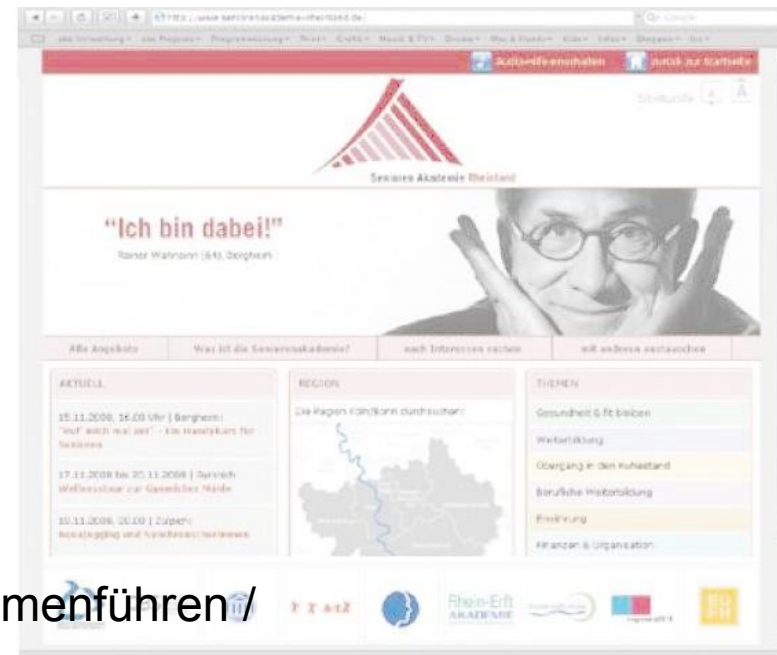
http://www.seniorenakademie-rheinland.de/

Audio-Hilfe einschalten | zurück zur Startseite

Schriftgröße A A

Senioren Akademie Rheinland

"Ich bin dabei!"

Rainer Wahnsinn (64), Bergheim

Alle Angebote | Was ist die Seniorenakademie? | nach Interessen suchen | mit anderen austauschen

AKTUELL

15.11.2008, 16.00 Uhr | Bergheim: "Ruf mich mal an!" - ein Handykurs für Senioren

17.11.2008 bis 20.11.2008 | Dormagen: Wellnesstour zur Gesundheit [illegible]

15.11.2008, 20.00 | Zülpich: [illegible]

REGION

Die Region Köln/Bonn durchsuchen:

THEMEN

Gesundheit & fit bleiben

Weiterbildung

Übergang in den Ruhestand

Berufliche Weiterbildung

Ernährung

Finanzen & Organisation

menführen/

Rhein-Erft AKADEMIE